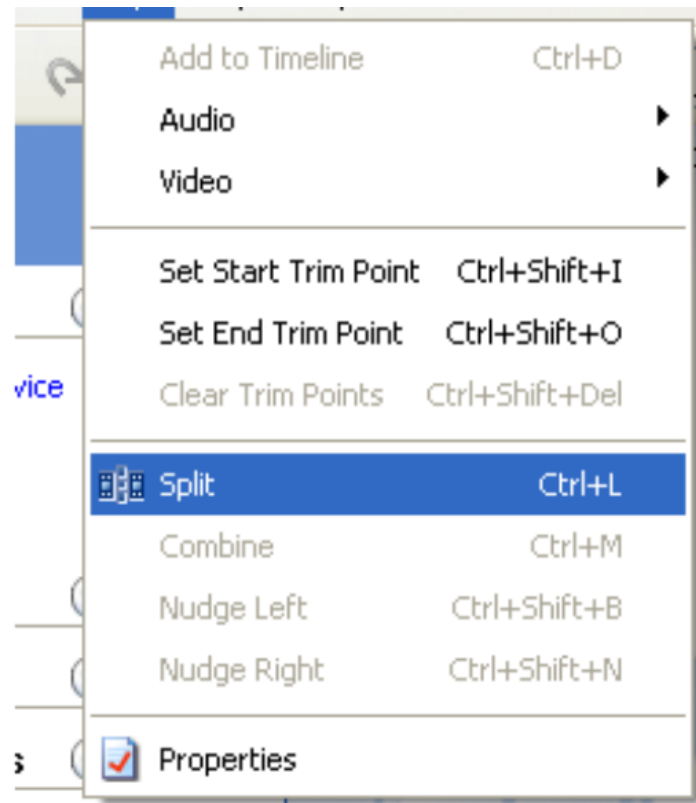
Add to Timeline Ctrl+D
Audio
Video

Set Start Trim Point Ctrl+Shift+I
Set End Trim Point Ctrl+Shift+O
Clear Trim Points Ctrl+Shift+Del

Split Ctrl+L
Combine Ctrl+M
Nudge Left Ctrl+Shift+B
Nudge Right Ctrl+Shift+N

Properties

vice
s